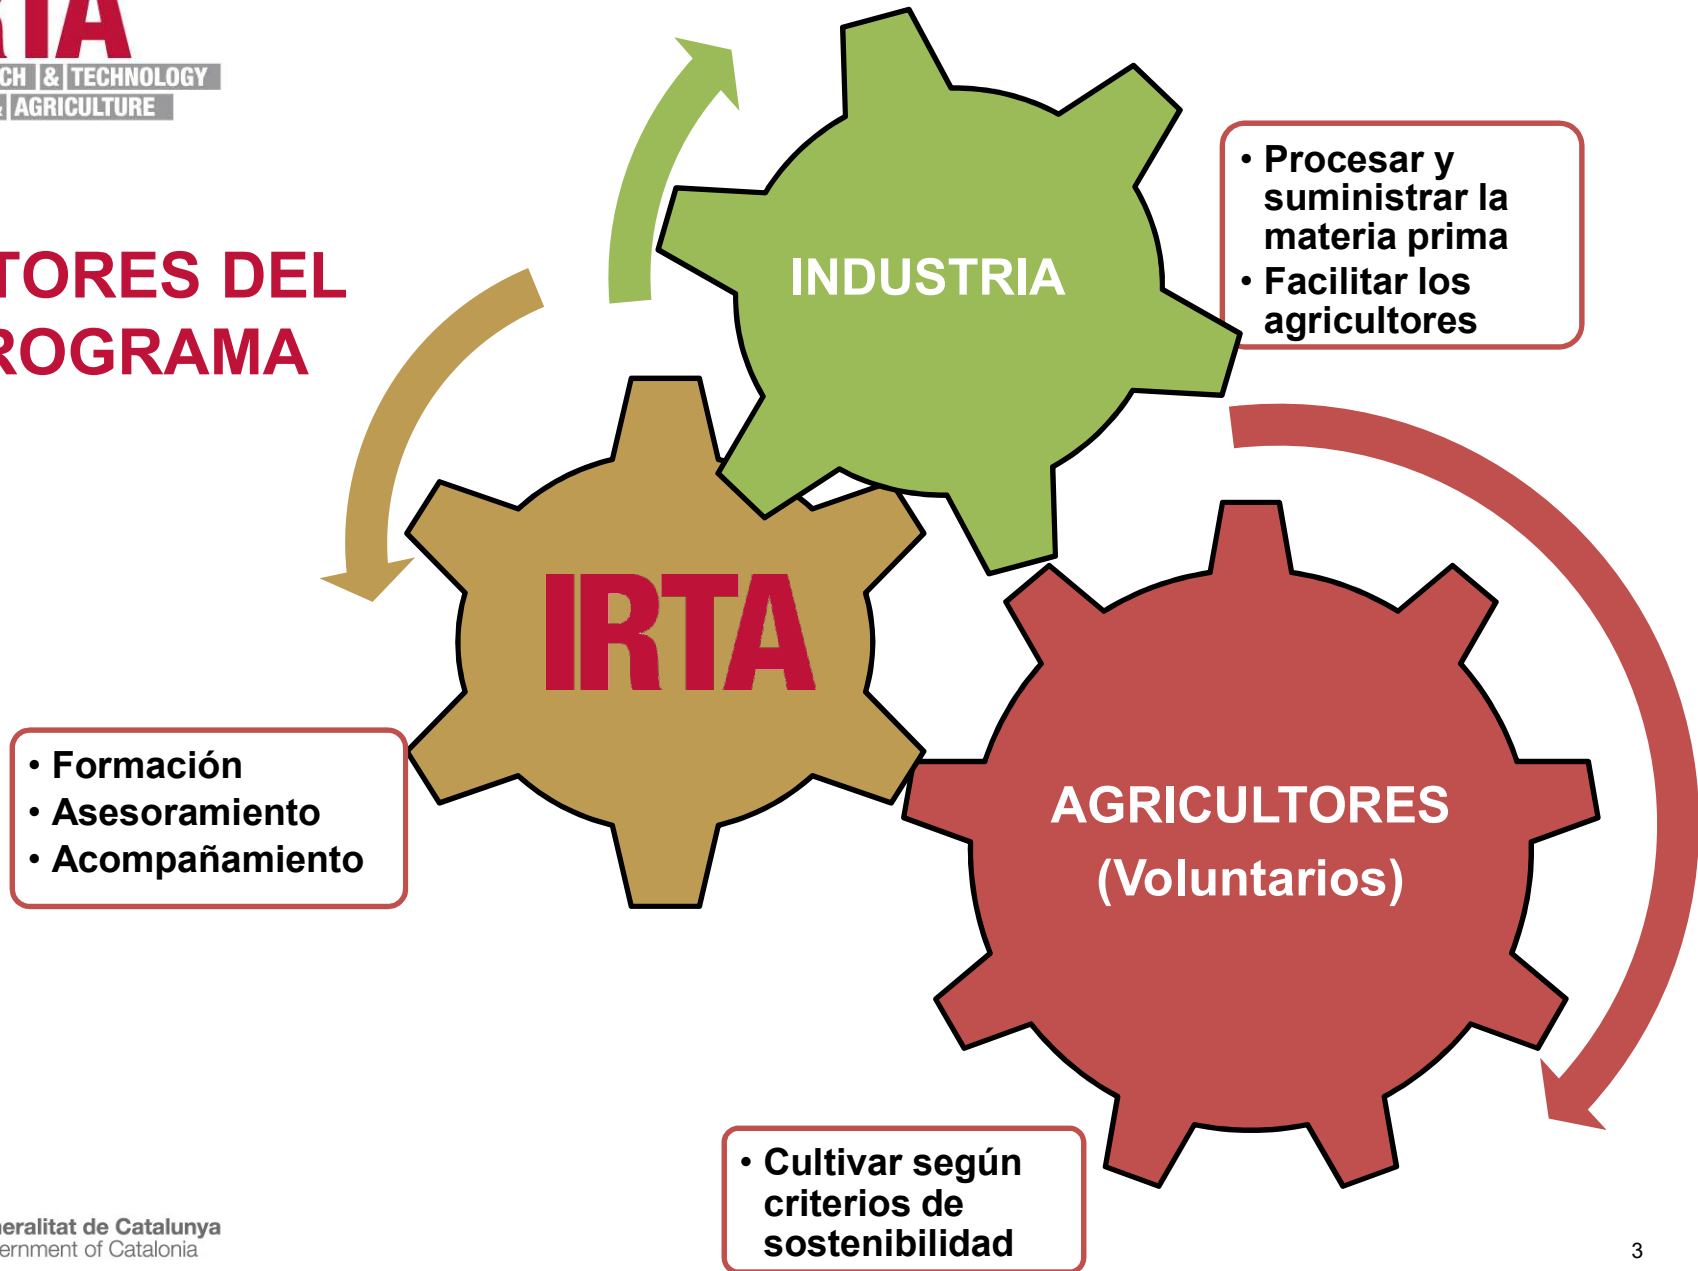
TA
CH & TECHNOLOGY
AGRICULTURE

TORES DEL
ROGRAMA

INDUSTRIA

• Procesar y suministrar la materia prima
• Facilitar los agricultores

IRTA

• Formación
• Asesoramiento
• Acompañamiento

AGRICULTORES
(Voluntarios)

• Cultivar según criterios de sostenibilidad

eralitat de Catalunya
ernment of Catalonia

3